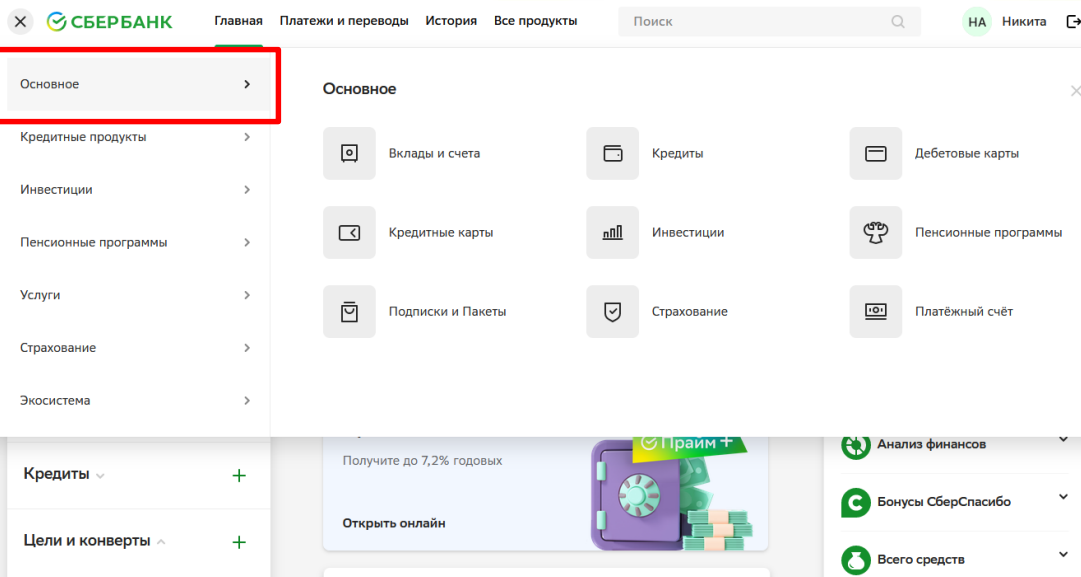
СБЕРБАНК Главная Платежи и переводы История Все продукты Поиск НА Никита

Основное
Кредитные продукты
Инвестиции
Пенсионные программы
Услуги
Страхование
Экосистема

Основное

Вклады и счета
Кредиты
Дебетовые карты
Кредитные карты
Инвестиции
Пенсионные программы
Подписки и Пакеты
Страхование
Платёжный счёт

Кредиты +
Цели и конверты +

Получите до 7,2% годовых
Открыть онлайн
Прайм +

Анализ финансов
Бонусы СберСпасибо
Всего средств